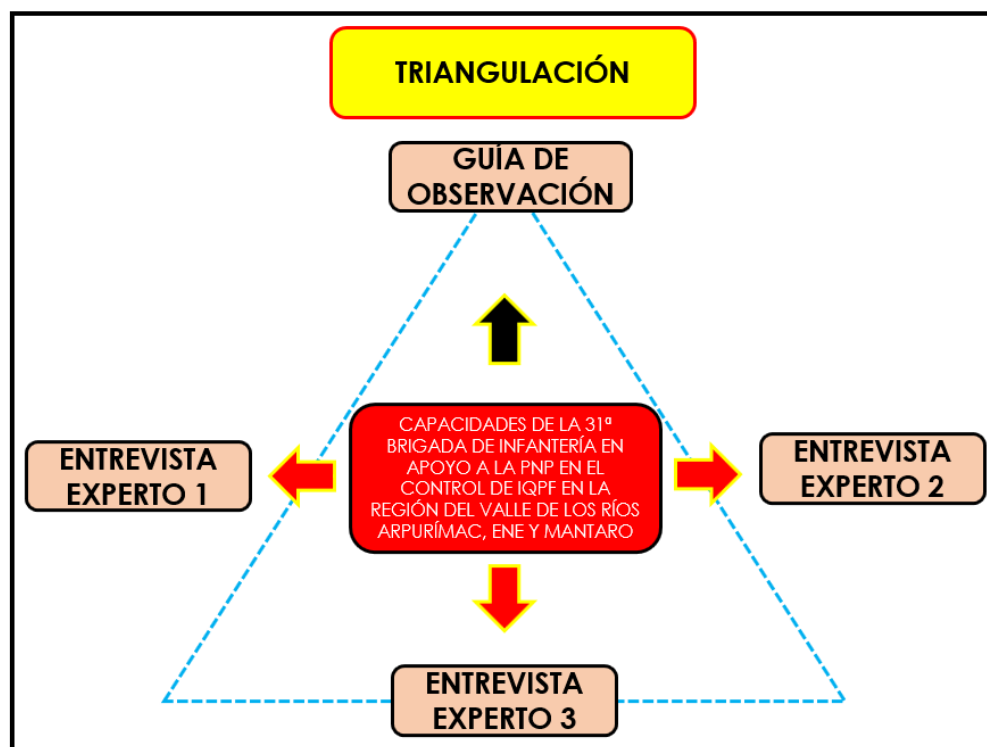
TRIANGULACIÓN

GUÍA DE OBSERVACIÓN

ENTREVISTA EXPERTO 1

CAPACIDADES DE LA 31ª BRIGADA DE INFANTERÍA EN APOYO A LA PNP EN EL CONTROL DE IQPF EN LA REGIÓN DEL VALLE DE LOS RÍOS ARPURÍMAC, ENE Y MANTARO

ENTREVISTA EXPERTO 2

ENTREVISTA EXPERTO 3